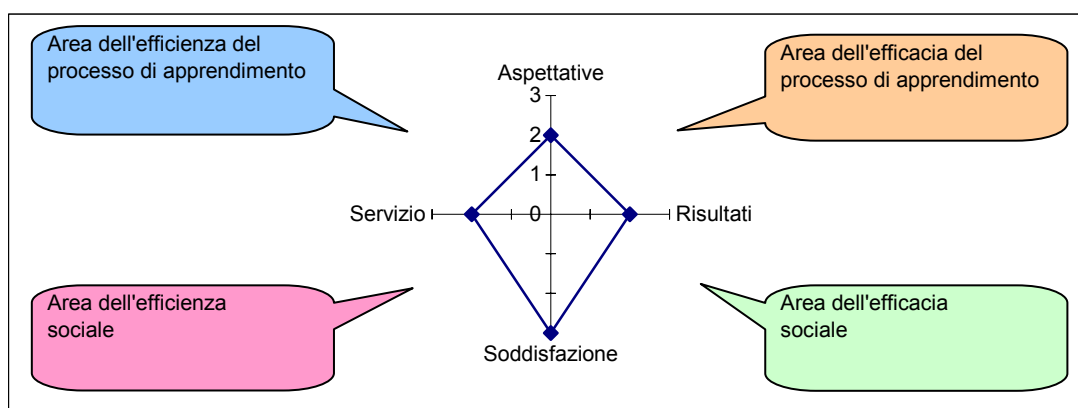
Area dell'efficienza del processo di apprendimento

Aspettative

Area dell'efficacia del processo di apprendimento

3

2

1

0

Servizio

Risultati

Area dell'efficienza sociale

Area dell'efficacia sociale

Soddisfazione